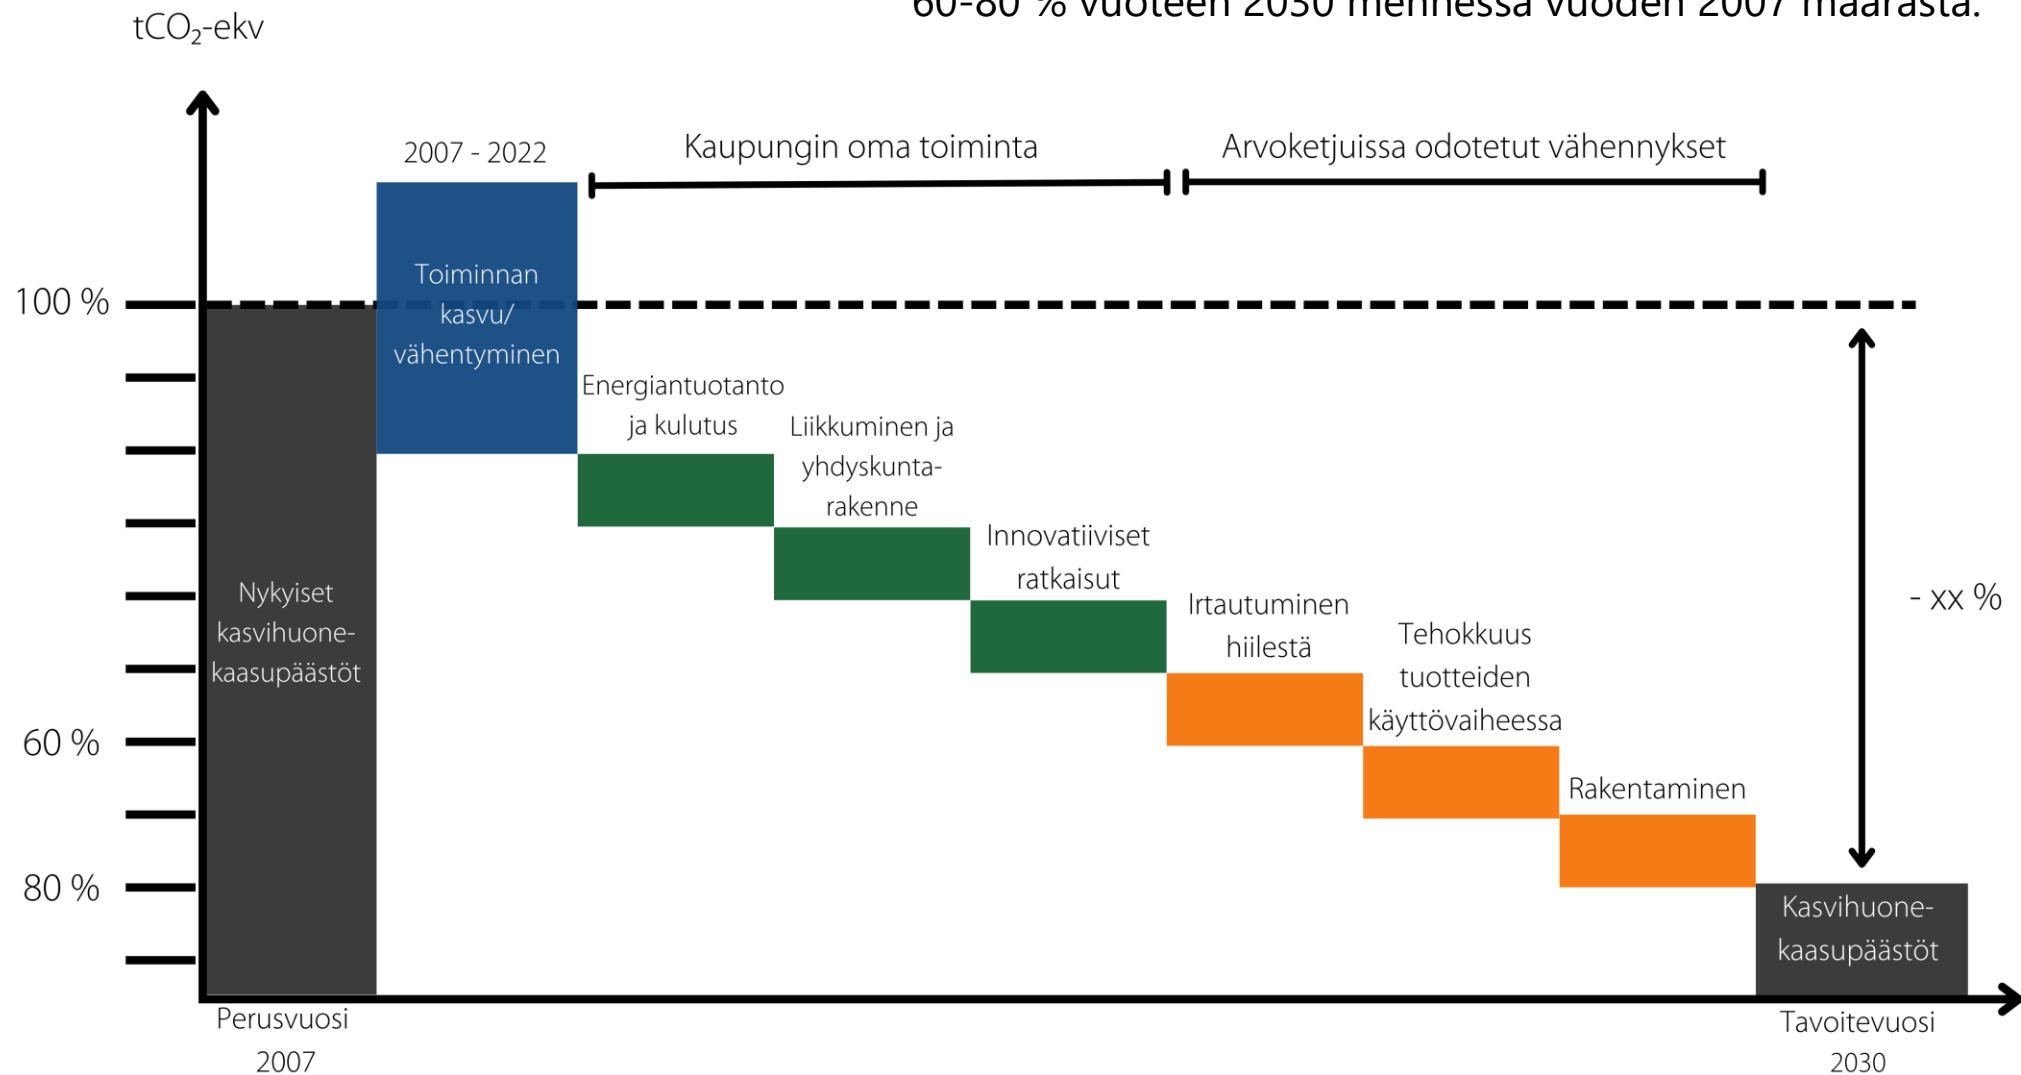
60-80 % vuoteen 2030 mennessä vuoden 2007 määrästä.

tCO$_2$-ekv

2007 - 2022

Kaupungin oma toiminta

Arvoketjuissa odotetut vähennykset

100 %

Toiminnan kasvu/ vähentyminen

Energiantuotanto ja kulutus

Liikkuminen ja yhdyskuntarakenne

Innovatiiviset ratkaisut

Irtautuminen hiilestä

Tehokkuus tuotteiden käyttövaiheessa

Rakentaminen

- xx %

Nykyiset kasvihuonekaasupäästöt

60 %

80 %

Kasvihuonekaasupäästöt

Perusvuosi 2007

Tavoitevuosi 2030